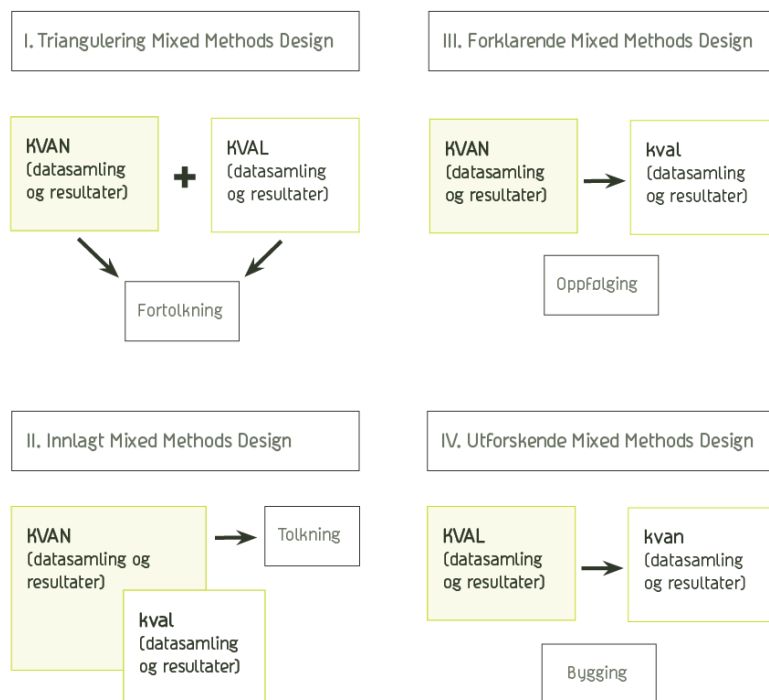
I. Triangulering Mixed Methods Design

KVAN (datasamling og resultater)

+

KVAL (datasamling og resultater)

Fortolkning

III. Forklarende Mixed Methods Design

KVAN (datasamling og resultater)

kval (datasamling og resultater)

Oppfølging

II. Innlagt Mixed Methods Design

KVAN (datasamling og resultater)

Tolkning

kval (datasamling og resultater)

IV. Utforskende Mixed Methods Design

KVAL (datasamling og resultater)

kvan (datasamling og resultater)

Bygging